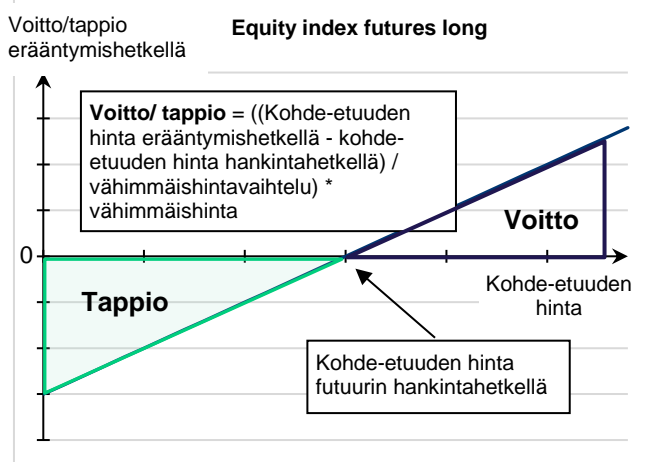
Voitto/tappio erääntymishetkellä

Equity index futures long

Voitto/ tappio = ((Kohde-etuuden hinta erääntymishetkellä - kohde-etuuden hinta hankintahetkellä) / vähimmäishintavaihtelu) * vähimmäishinta

Voitto

0

Tappio

Kohde-etuuden hinta

Kohde-etuuden hinta futuurin hankintahetkellä